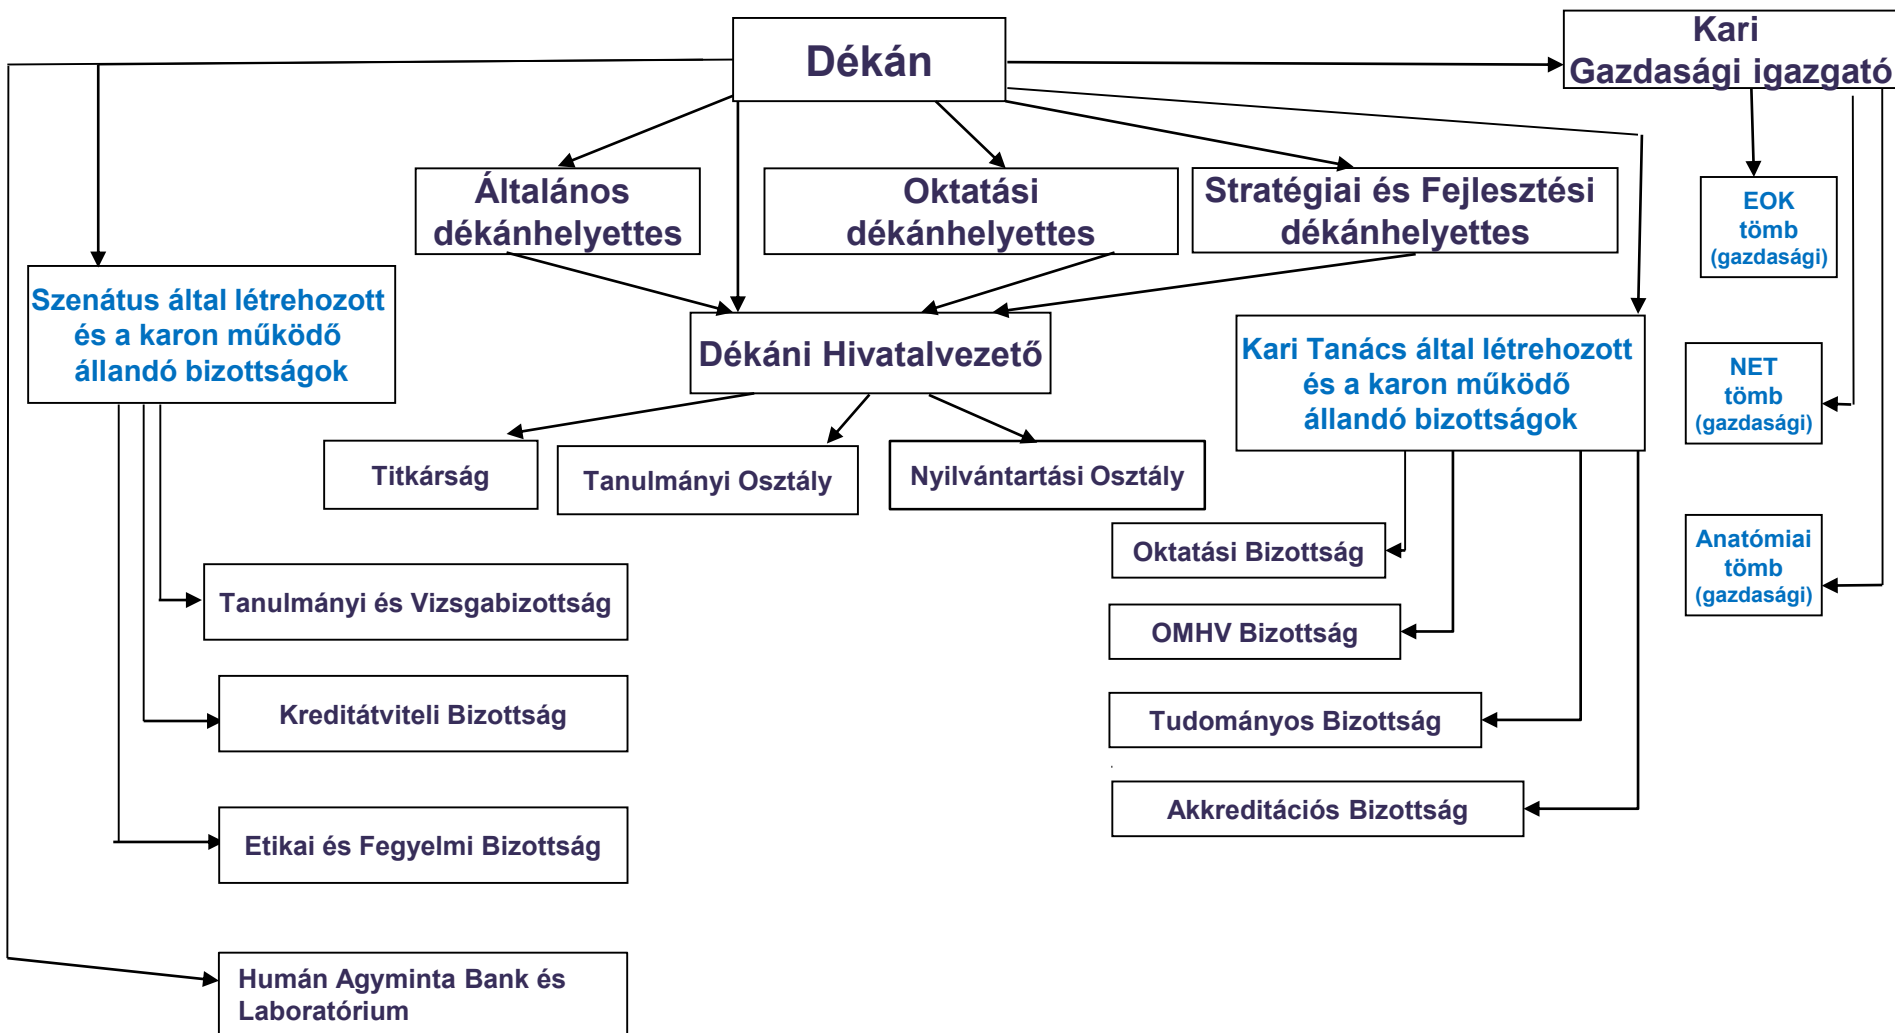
Dékán

Kari Gazdasági igazgató

Általános dékánhelyettes

Oktatási dékánhelyettes

Stratégiai és Fejlesztési dékánhelyettes

EOK tömb (gazdasági)

Szenátus által létrehozott és a karon működő állandó bizottságok

Dékáni Hivatalvezető

Kari Tanács által létrehozott és a karon működő állandó bizottságok

NET tömb (gazdasági)

Titkárság

Tanulmányi Osztály

Nyilvántartási Osztály

Oktatási Bizottság

Anatómiai tömb (gazdasági)

Tanulmányi és Vizsgabizottság

OMHV Bizottság

Kreditátviteli Bizottság

Tudományos Bizottság

Akkreditációs Bizottság

Etikai és Fegyelmi Bizottság

Humán Agyminta Bank és Laboratórium